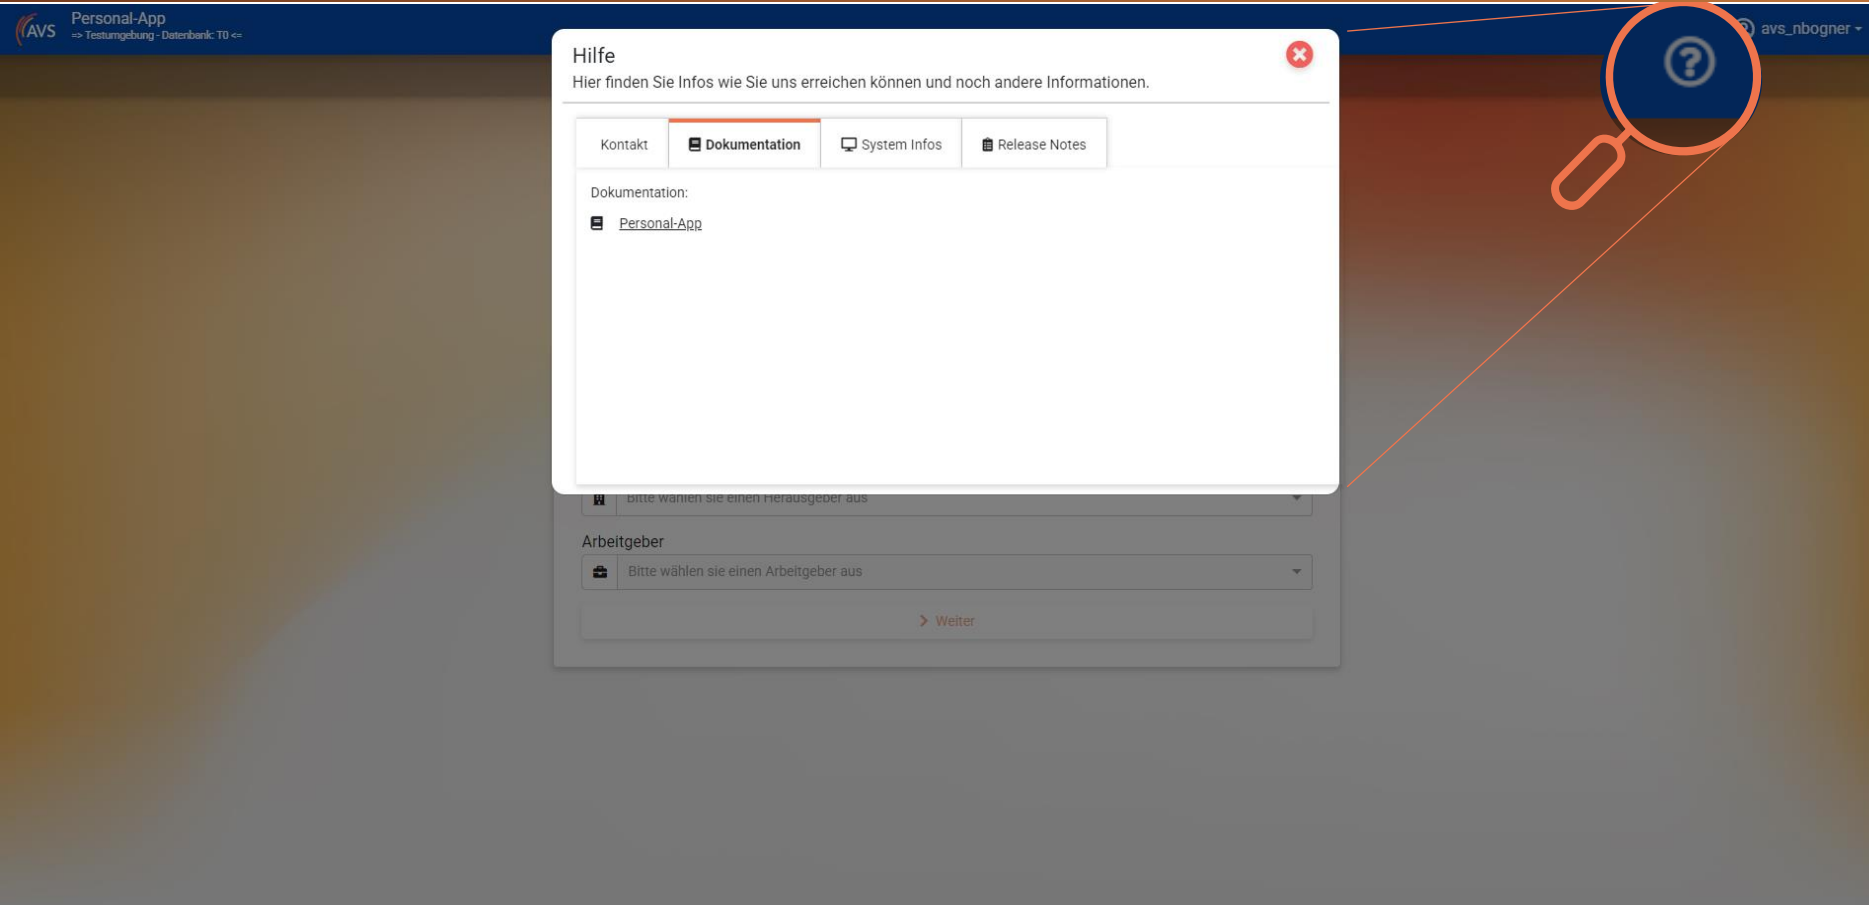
AVS Personal-App
=> Testumgebung - Datenbank: T0 <=

avs_nbogner

Hilfe
Hier finden Sie Infos wie Sie uns erreichen können und noch andere Informationen.

Kontakt | Dokumentation | System Infos | Release Notes

Dokumentation:

Personal-App

Bitte wählen sie einen Herausgeber aus

Arbeitgeber

Bitte wählen sie einen Arbeitgeber aus

Weiter